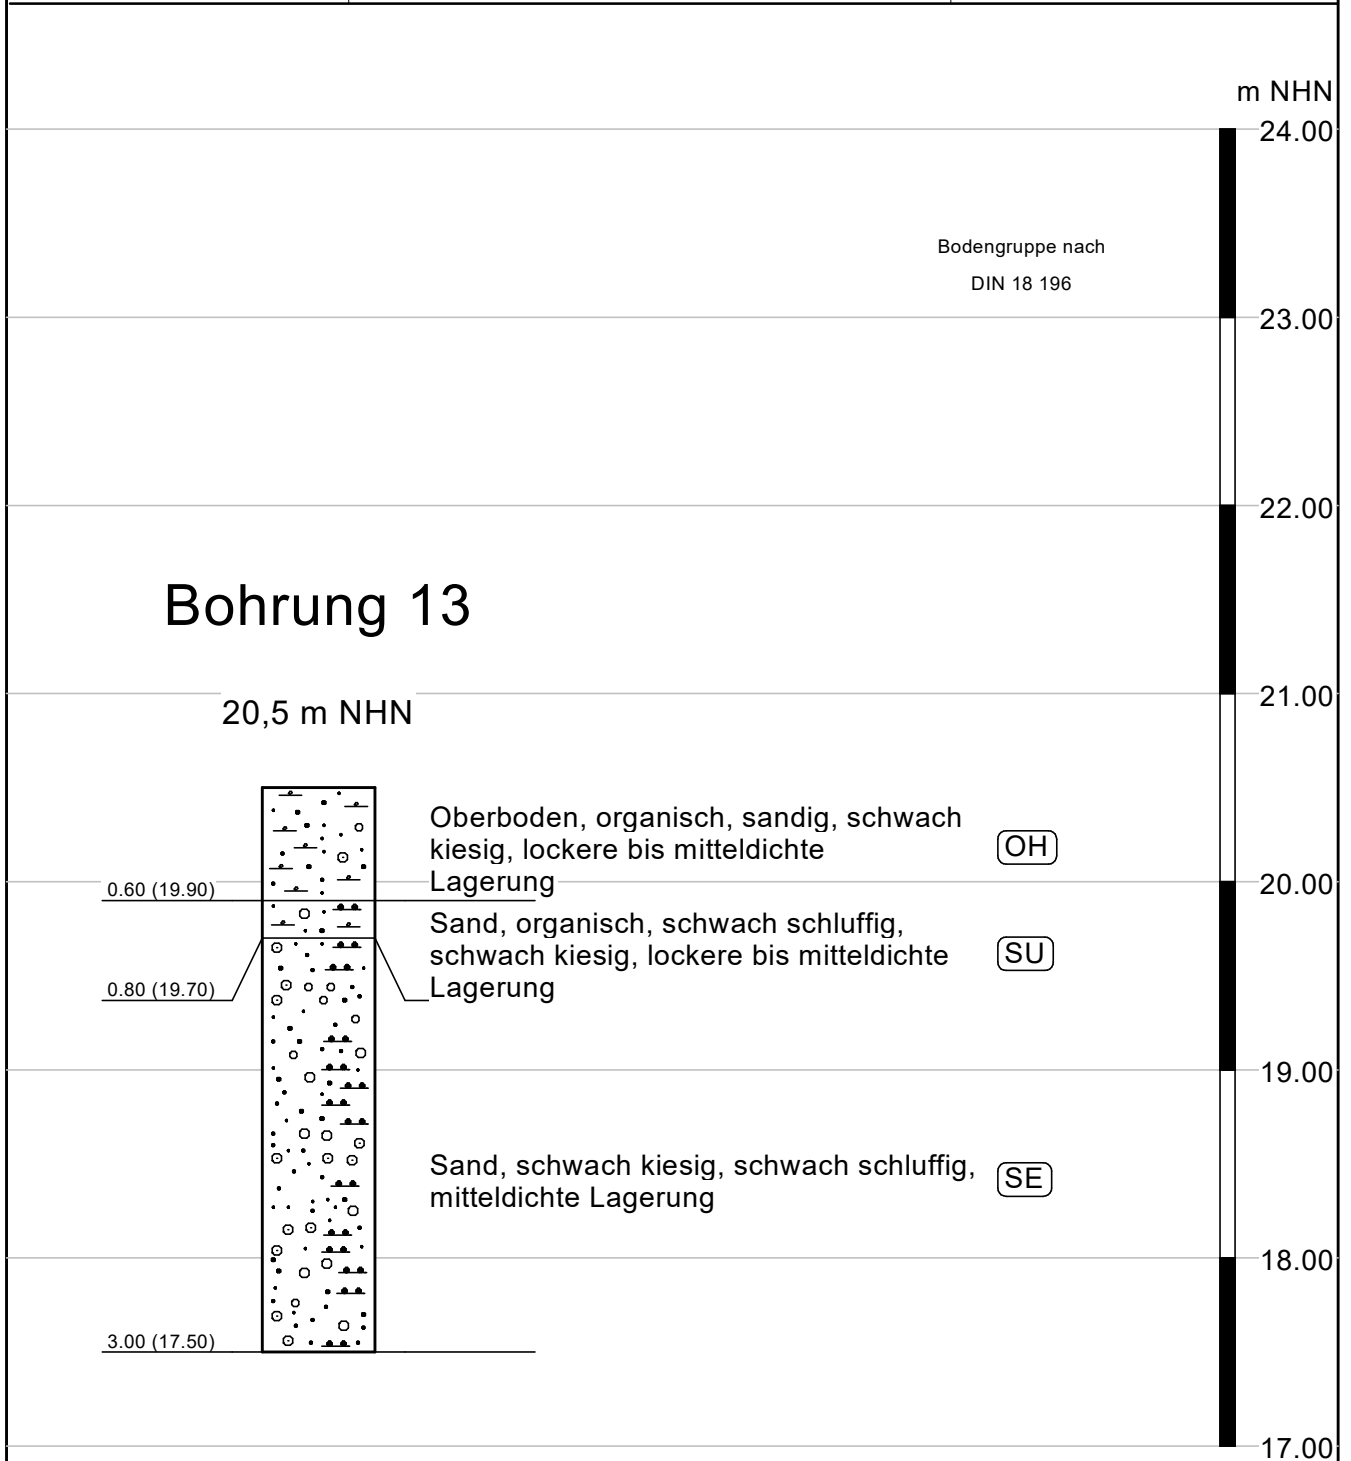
m NHN
24.00

Bodengruppe nach
DIN 18 196

23.00

22.00

Bohrung 13

21.00

20,5 m NHN

Oberboden, organisch, sandig, schwach kiesig, lockere bis mitteldichte Lagerung

OH

0.60 (19.90)

20.00

Sand, organisch, schwach schluffig, schwach kiesig, lockere bis mitteldichte Lagerung

SU

0.80 (19.70)

19.00

Sand, schwach kiesig, schwach schluffig, mitteldichte Lagerung

SE

18.00

3.00 (17.50)

17.00